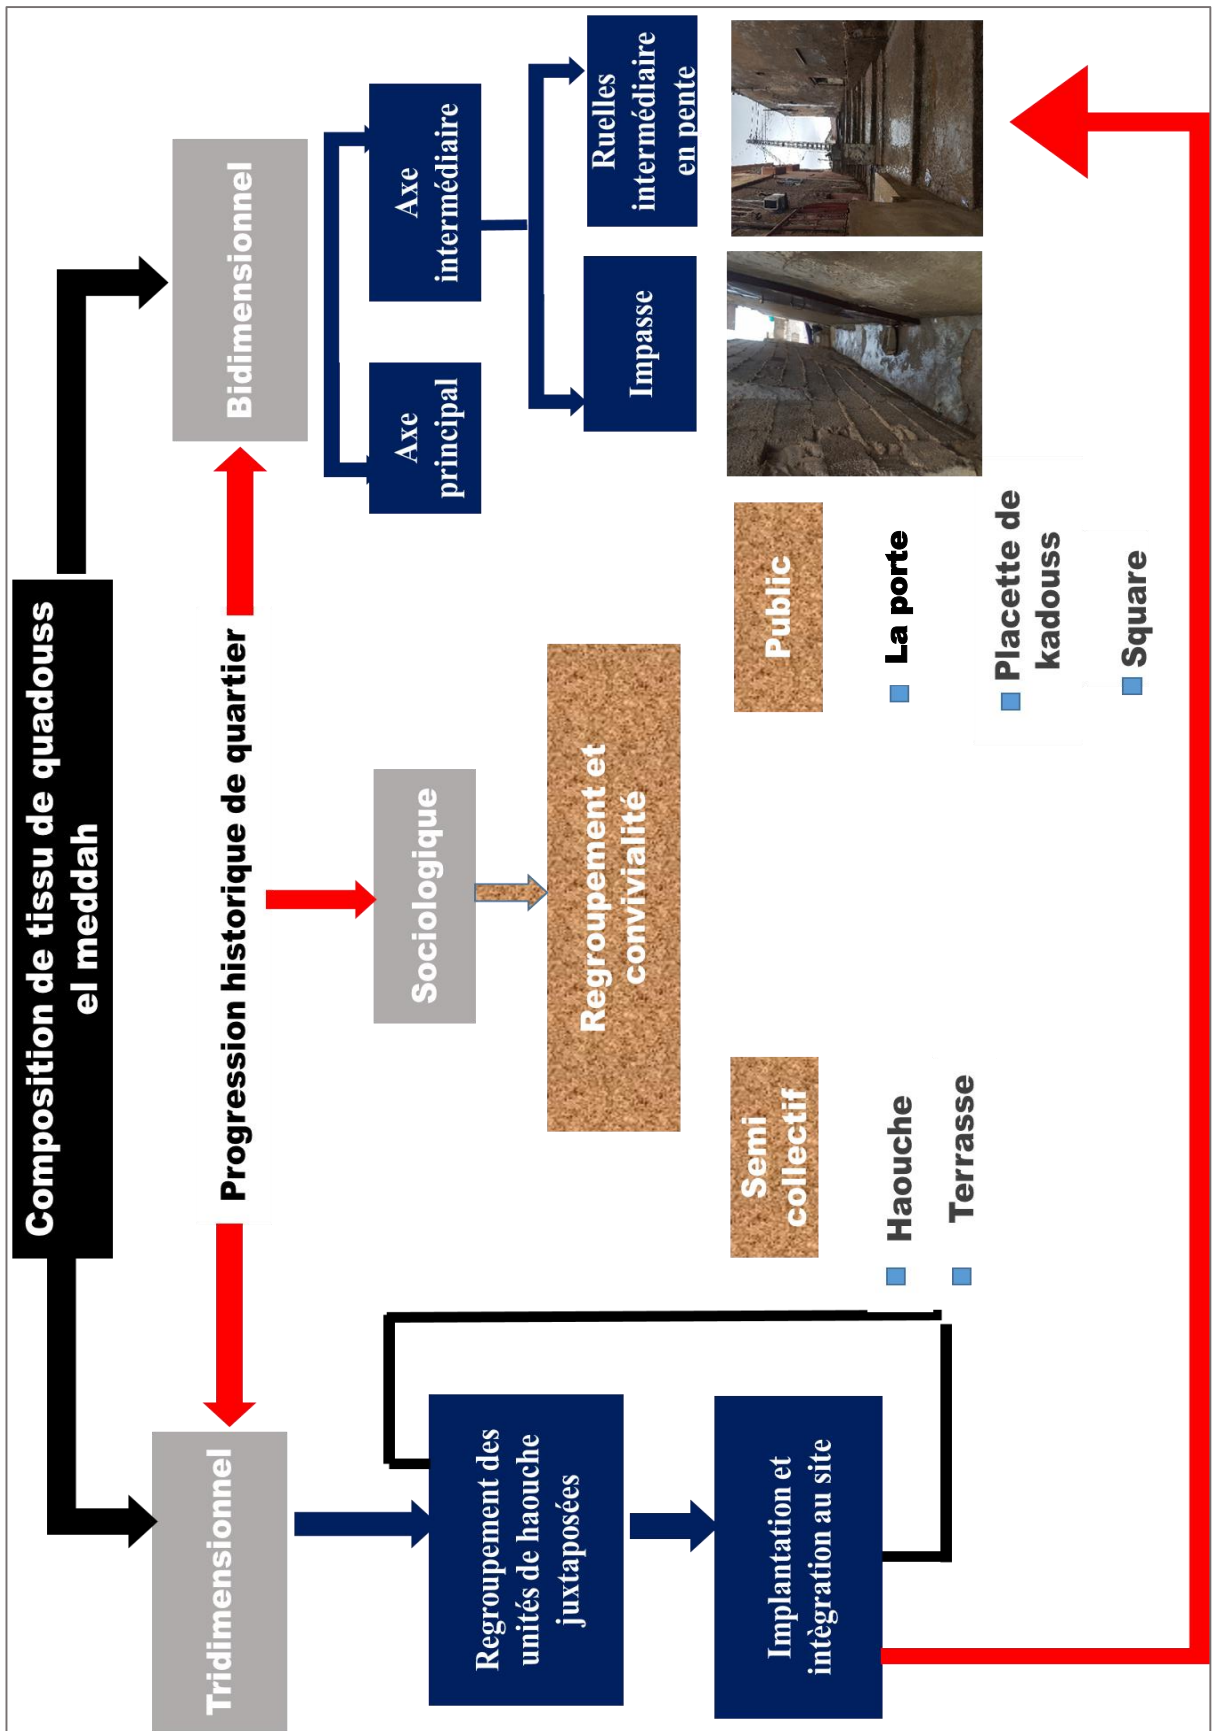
Composition de tissu de quadouss el meddah

Progression historique de quartier

Bidimensionnel

Axe principal

Axe intermédiaire

Impasse

Ruelles intermédiaire en pente

Sociologique

Regroupement et convivialité

Public

La porte

Placette de kadouss

Square

Semi collectif

Haouche

Terrasse

Tridimensionnel

Regroupement des unités de haouche juxtaposées

Implantation et intègration au site